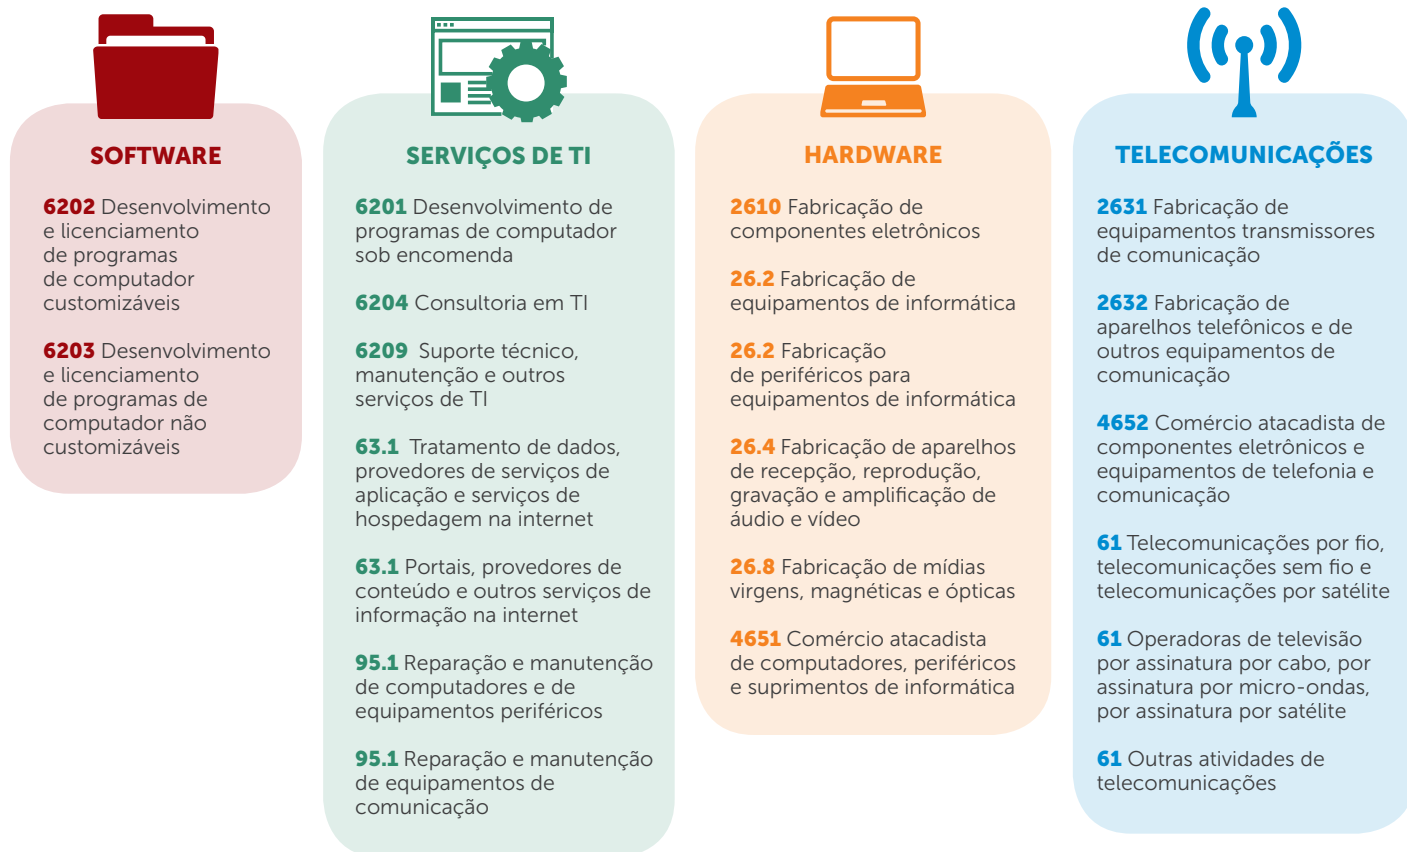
SOFTWARE

6202 Desenvolvimento e licenciamento de programas de computador customizáveis

6203 Desenvolvimento e licenciamento de programas de computador não customizáveis

SERVIÇOS DE TI

6201 Desenvolvimento de programas de computador sob encomenda

6204 Consultoria em TI

6209 Suporte técnico, manutenção e outros serviços de TI

63.1 Tratamento de dados, provedores de serviços de aplicação e serviços de hospedagem na internet

63.1 Portais, provedores de conteúdo e outros serviços de informação na internet

95.1 Reparação e manutenção de computadores e de equipamentos periféricos

95.1 Reparação e manutenção de equipamentos de comunicação

HARDWARE

2610 Fabricação de componentes eletrônicos

26.2 Fabricação de equipamentos de informática

26.2 Fabricação de periféricos para equipamentos de informática

26.4 Fabricação de aparelhos de recepção, reprodução, gravação e amplificação de áudio e vídeo

26.8 Fabricação de mídias virgens, magnéticas e ópticas

4651 Comércio atacadista de computadores, periféricos e suprimentos de informática

TELECOMUNICAÇÕES

2631 Fabricação de equipamentos transmissores de comunicação

2632 Fabricação de aparelhos telefônicos e de outros equipamentos de comunicação

4652 Comércio atacadista de componentes eletrônicos e equipamentos de telefonia e comunicação

61 Telecomunicações por fio, telecomunicações sem fio e telecomunicações por satélite

61 Operadoras de televisão por assinatura por cabo, por assinatura por micro-ondas, por assinatura por satélite

61 Outras atividades de telecomunicações